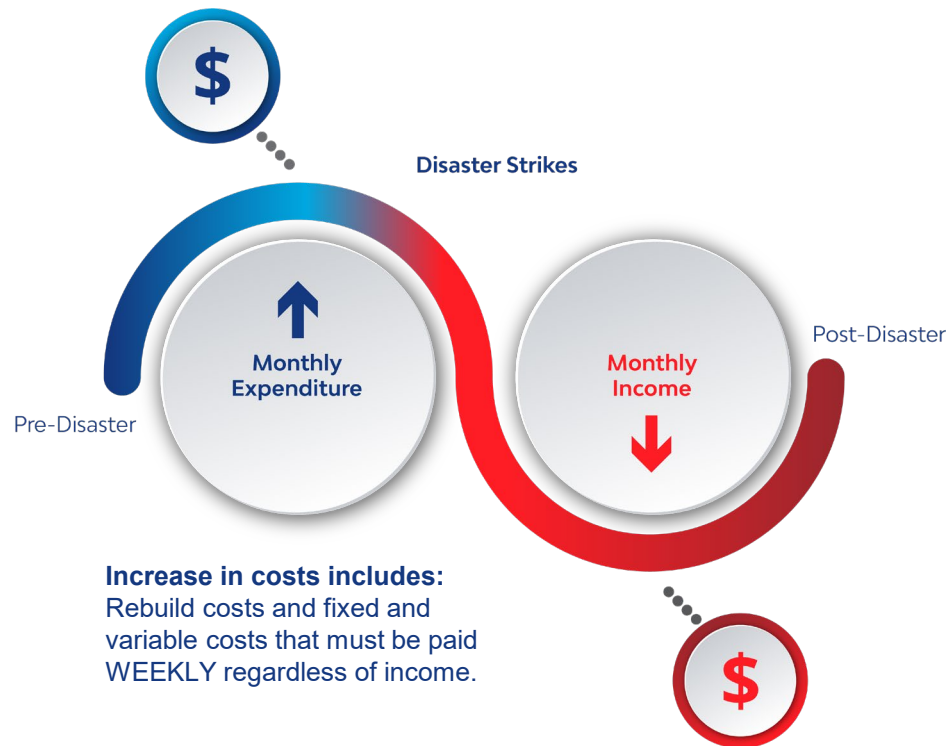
$

Disaster Strikes

Monthly Expenditure

Pre-Disaster

Monthly Income

Post-Disaster

Increase in costs includes: Rebuild costs and fixed and variable costs that must be paid WEEKLY regardless of income.

$